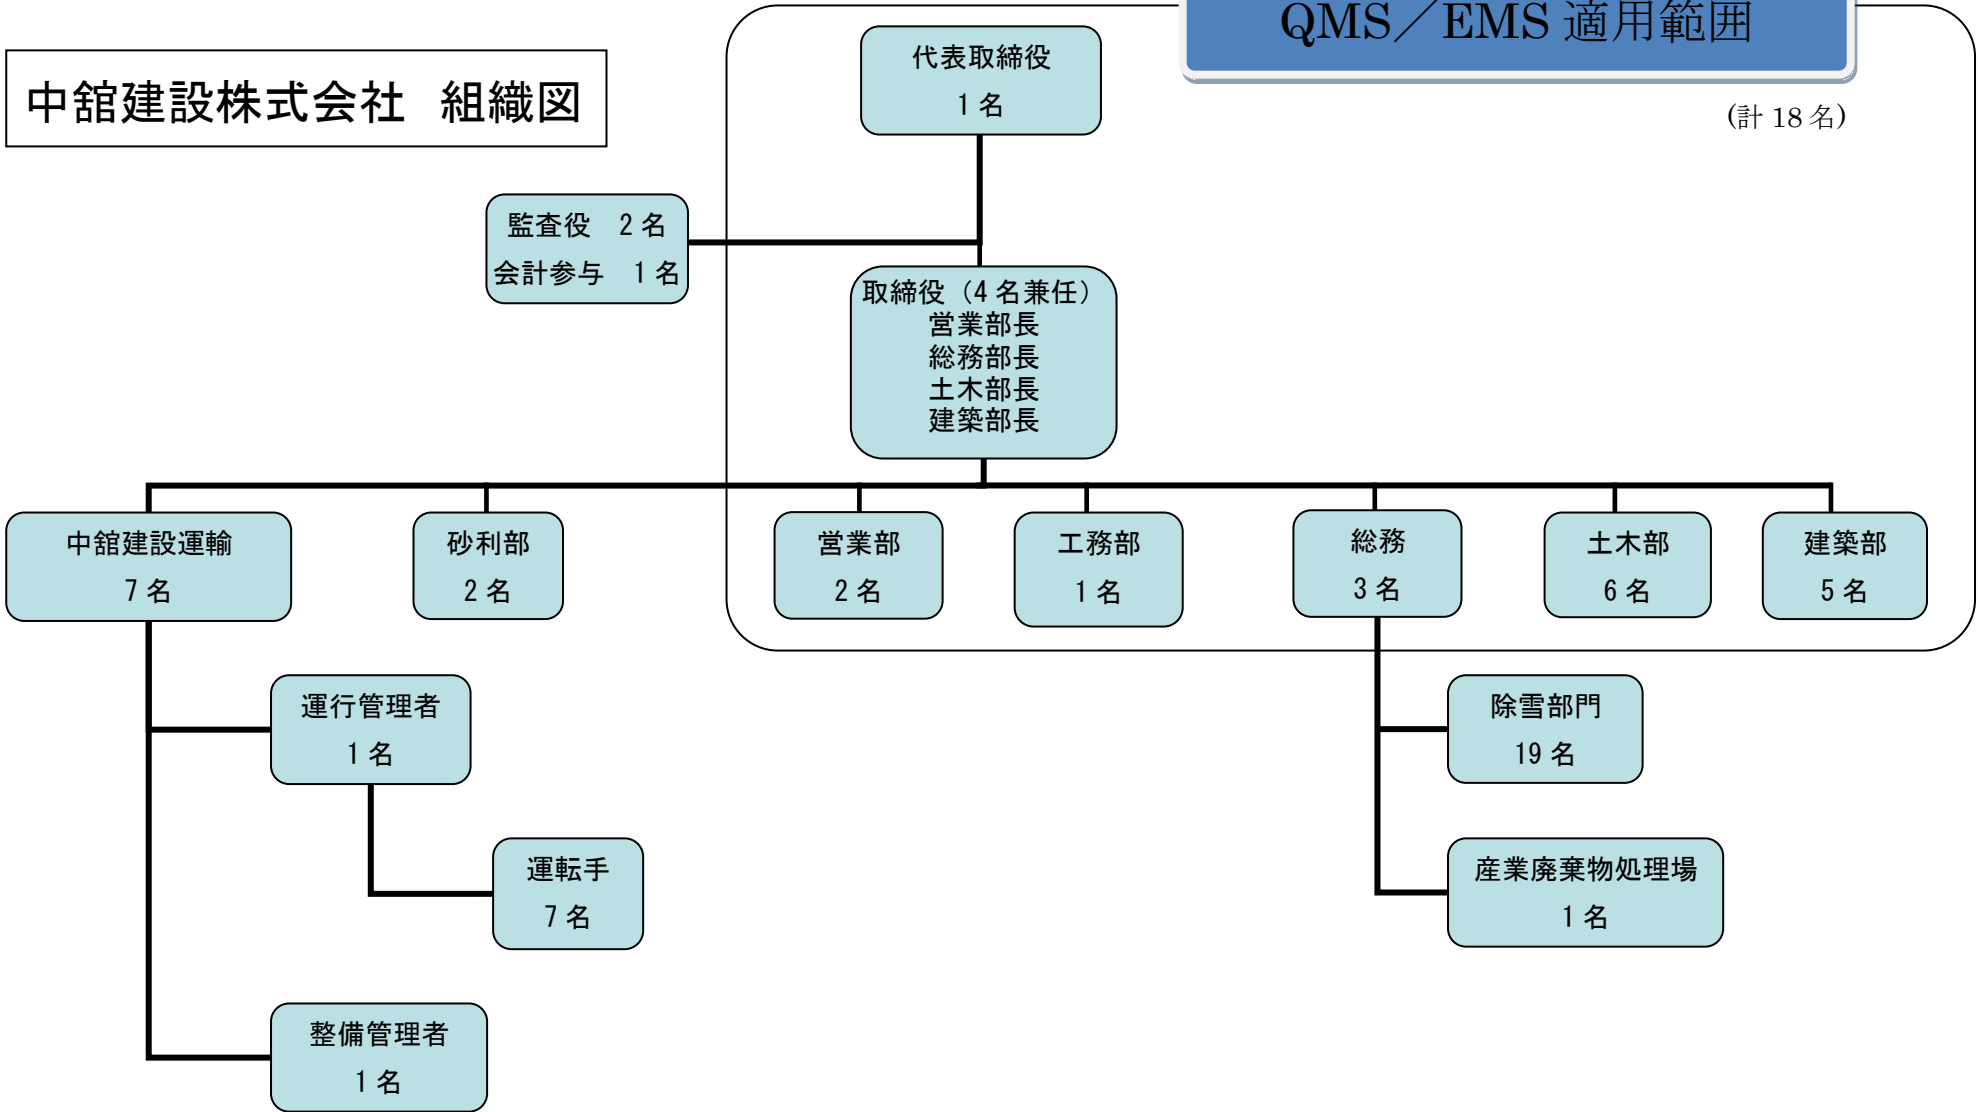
中舘建設株式会社　組織図

QMS／EMS 適用範囲

(計 18 名)

代表取締役
1 名

監査役　2 名
会計参与　1 名

取締役（4 名兼任）
営業部長
総務部長
土木部長
建築部長

中舘建設運輸
7 名

砂利部
2 名

営業部
2 名

工務部
1 名

総務
3 名

土木部
6 名

建築部
5 名

運行管理者
1 名

運転手
7 名

整備管理者
1 名

除雪部門
19 名

産業廃棄物処理場
1 名